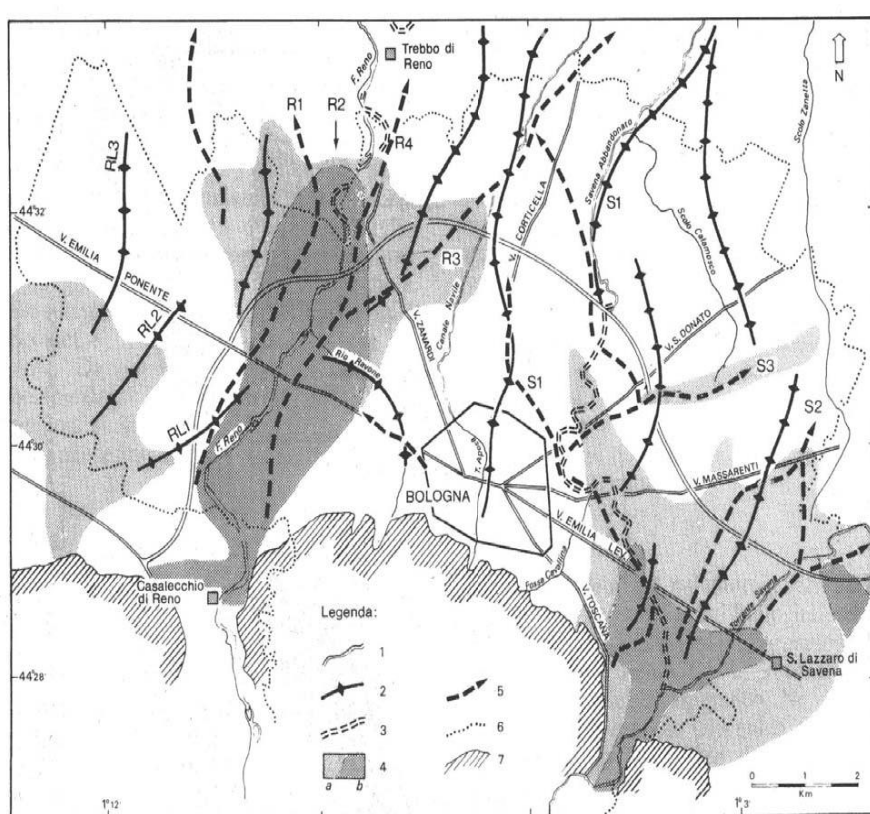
N

Trebbo di Reno

F. Reno

R1 R2

R4

RL3

44°32'

V. EMILIA

PONENTE

RL2

R3

V. CORTICELLA

Savena Abbandonato

S1

Scolo Calamosco

Scolo Zenetta

V. ZANARDI

Canale Navile

V. S. DONATO

S3

Rio Ravone

S1

S2

44°30'

RL1

F. Reno

BOLOGNA

T. Aposa

V. MASSARENTI

V. EMILIA LEV.

Fossa Cavallina

V. TOSCANA

Torrente Savena

Casalecchio di Reno

Legenda:

1

2

3

4

a b

5

6

7

44°28'

S. Lazzaro di Savena

0 1 2
Km

1°12'

1°3'